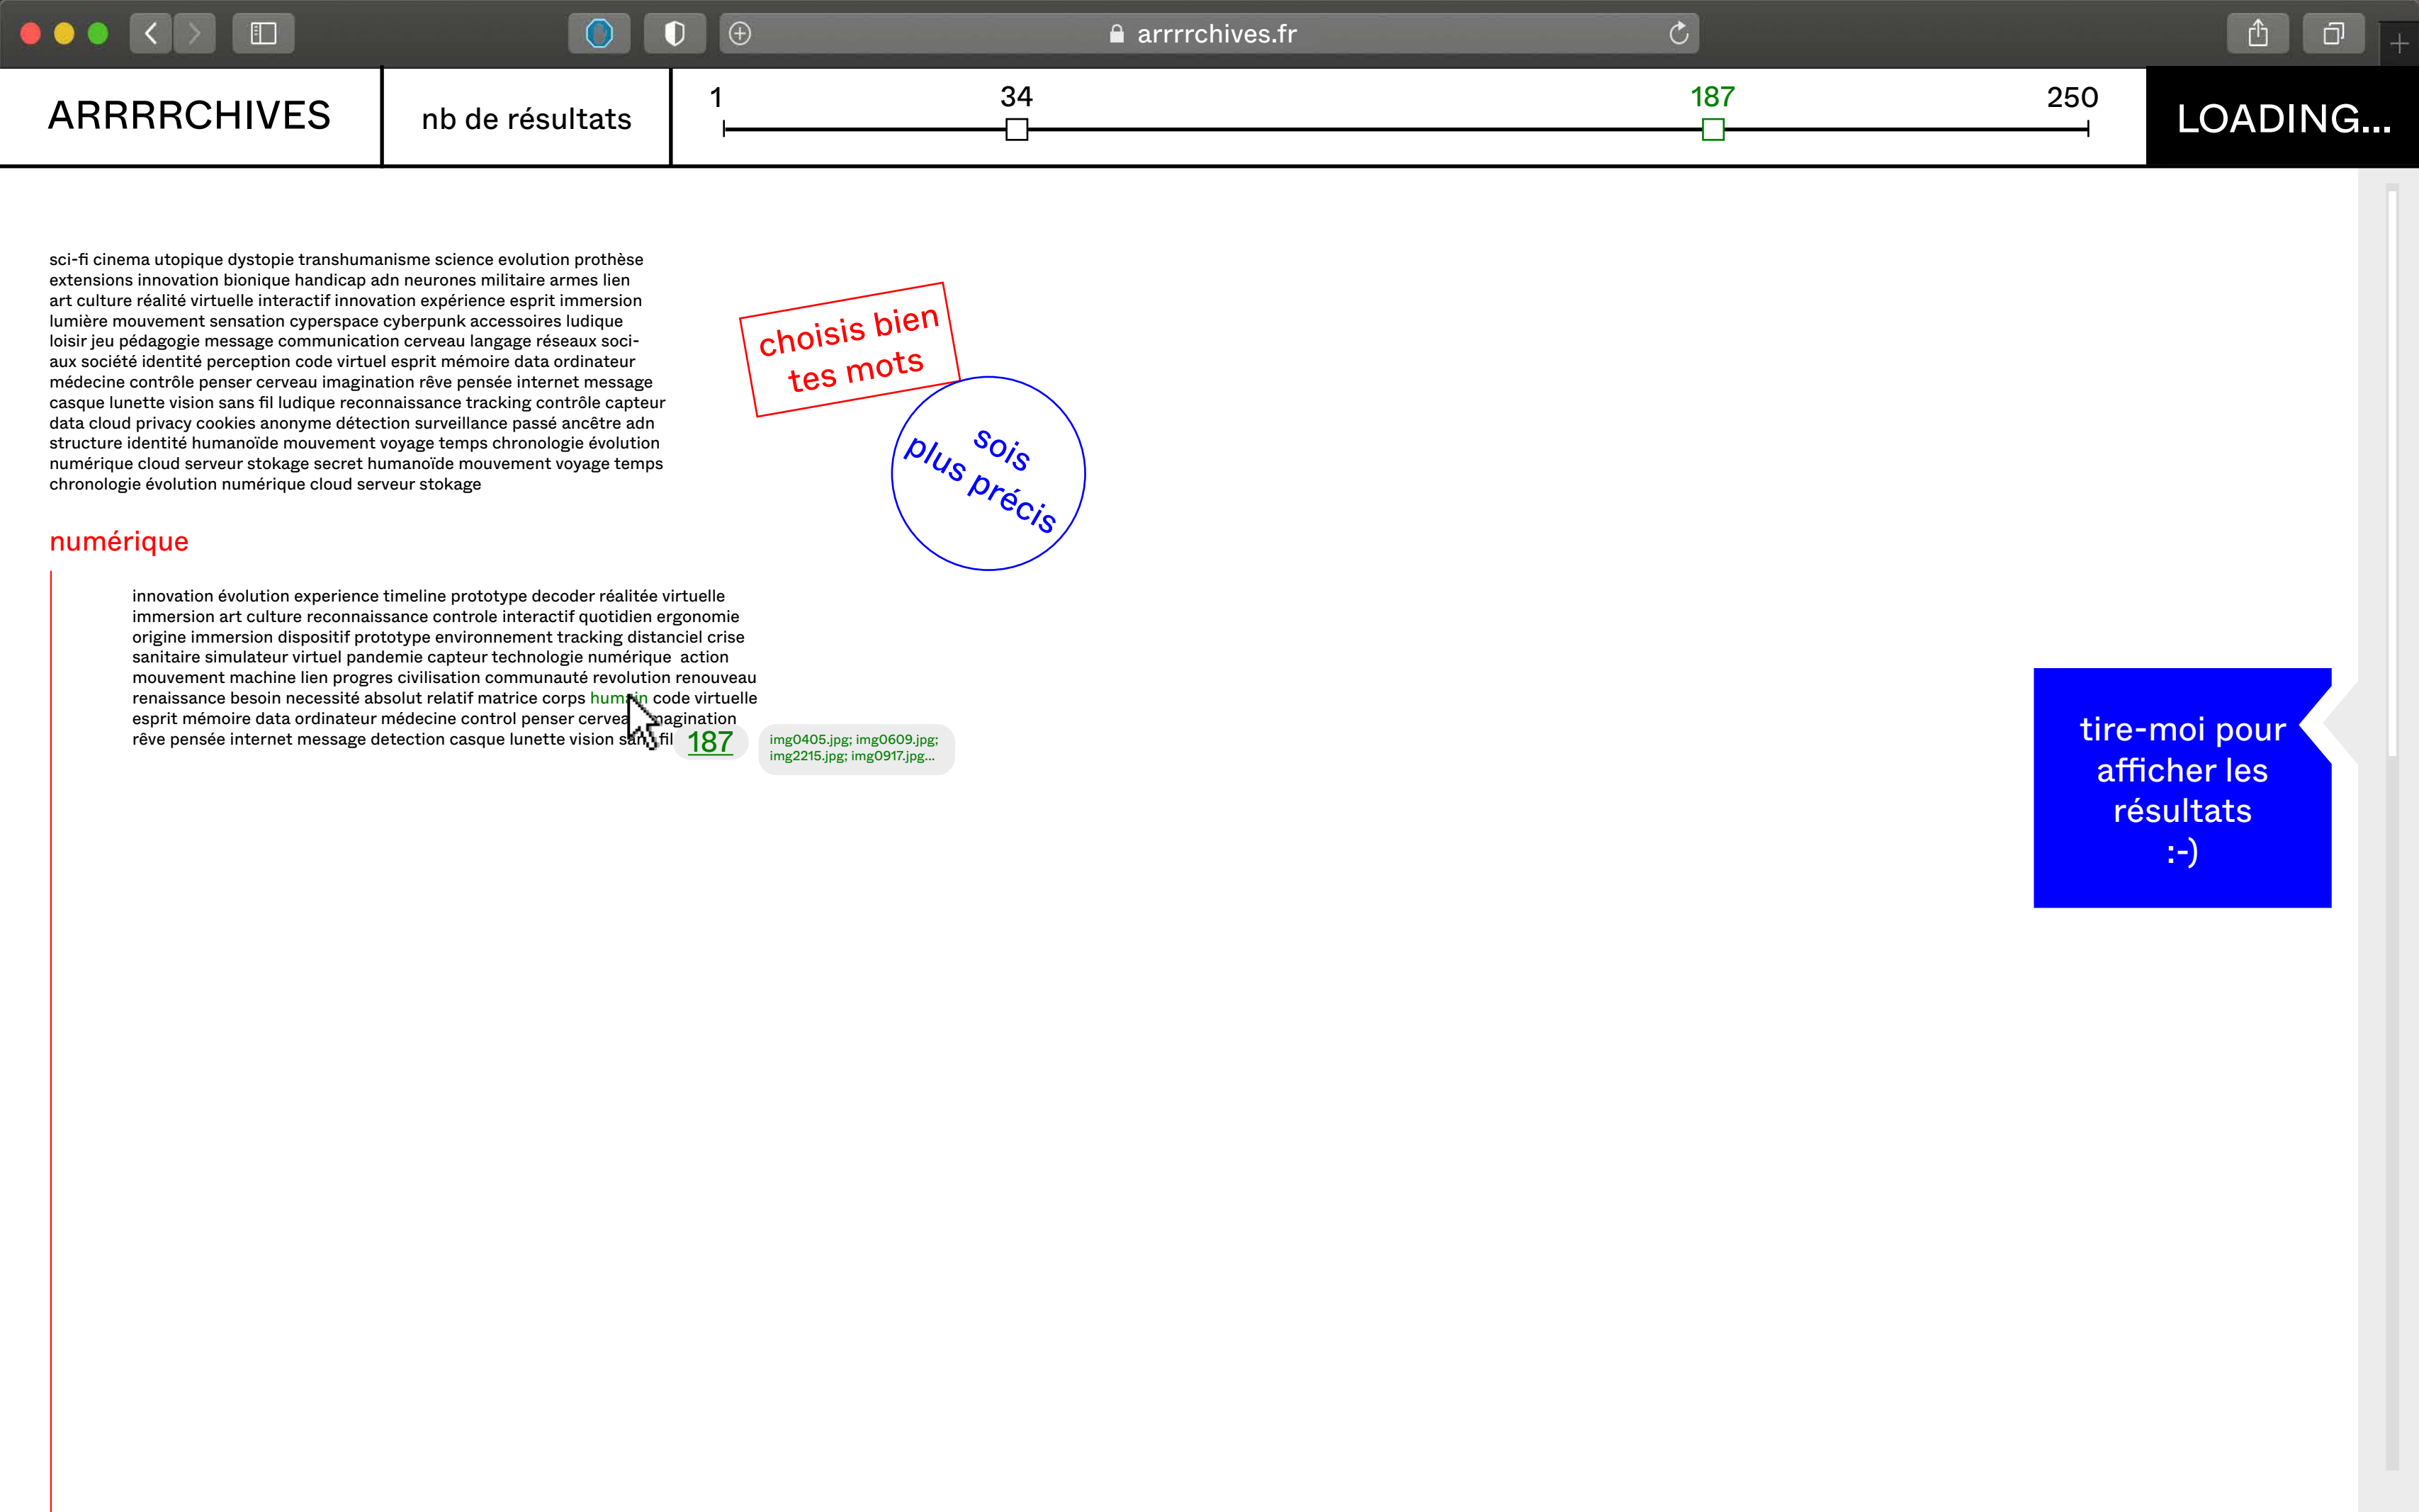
arrrrchives.fr

ARRRRCHIVES

nb de résultats

1 34 187 250

LOADING...

sci-fi cinema utopique dystopie transhumanisme science evolution prothèse extensions innovation bionique handicap adn neurones militaire armes lien art culture réalité virtuelle interactif innovation expérience esprit immersion lumière mouvement sensation cyperspace cyberpunk accessoires ludique loisir jeu pédagogie message communication cerveau langage réseaux sociaux société identité perception code virtuel esprit mémoire data ordinateur médecine contrôle penser cerveau imagination rêve pensée internet message casque lunette vision sans fil ludique reconnaissance tracking contrôle capteur data cloud privacy cookies anonyme détection surveillance passé ancêtre adn structure identité humanoïde mouvement voyage temps chronologie évolution numérique cloud serveur stokage secret humanoïde mouvement voyage temps chronologie évolution numérique cloud serveur stokage

choisis bien tes mots

sois plus précis

numérique

innovation évolution experience timeline prototype decoder réalitée virtuelle immersion art culture reconnaissance controle interactif quotidien ergonomie origine immersion dispositif prototype environnement tracking distanciel crise sanitaire simulateur virtuel pandemie capteur technologie numérique action mouvement machine lien progres civilisation communauté revolution renouveau renaissance besoin necessité absolut relatif matrice corps hum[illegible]in code virtuelle esprit mémoire data ordinateur médecine control penser cervea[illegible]agination rêve pensée internet message detection casque lunette vision san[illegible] fil 187

img0405.jpg; img0609.jpg; img2215.jpg; img0917.jpg...

tire-moi pour afficher les résultats :-)